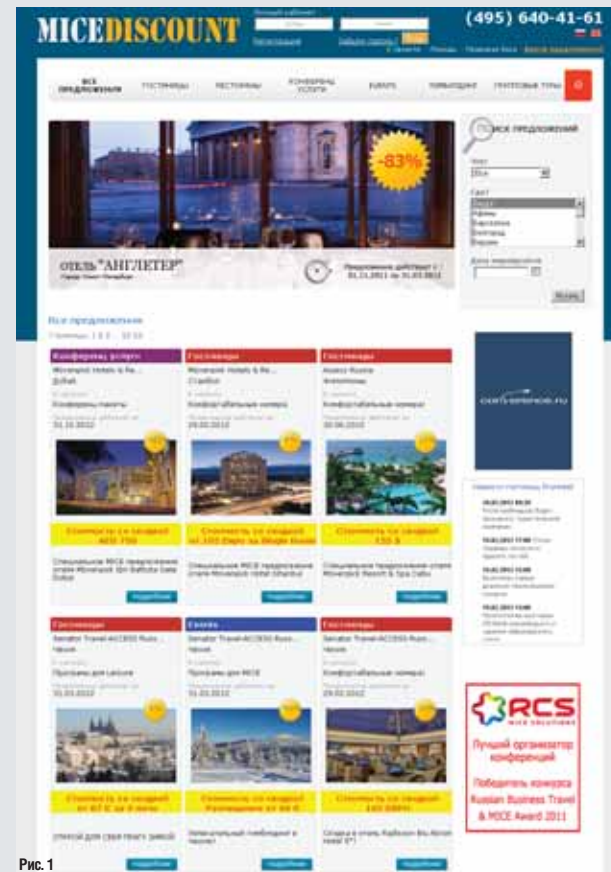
MICEDISCOUNT

(495) 640-41-61

Личный кабинет

Регистрация

Забыли пароль?

Вход

Все предложения

Гостиницы

Рестораны

Конференц услуги

Events

Турагентства

Групповые туры

-83%

Отель "Англетер"

Санкт-Петербург

Предложение действует с 01.11.2011 по 31.03.2012

Поиск предложений

Страна

Город

Дата мероприятия

Найти

Все предложения

Страницы: 1 2 3 ... 10 11

Конференц услуги

Mövenpick Hotels & Re...

Dubai

Стоимость со скидкой

Специальное MICE предложение отеля Mövenpick

Гостиницы

Mövenpick Hotels & Re...

Стамбул

Комфортабельные номера

Стоимость со скидкой

Специальное MICE предложение отеля Mövenpick Hotel Istanbul

Гостиницы

Комфортабельные номера

Стоимость со скидкой

Специальное предложение отеля Mövenpick Resort & Spa

Подробнее

Подробнее

Подробнее

Гостиницы

Senator Travel ACCESS Russ...

Чехия

Программы для Leisure

Стоимость со скидкой

Свадьба

Senator Travel ACCESS Russ...

Чехия

Программы для MICE

Стоимость со скидкой

Гостиницы

Senator Travel ACCESS Russ...

Чехия

Комфортабельные номера

Стоимость со скидкой

Подробнее

Подробнее

Подробнее

RCS
MICE SOLUTIONS

Лучший организатор конференций

Победитель конкурса Russian Business Travel & MICE Award 2011

Рис. 1